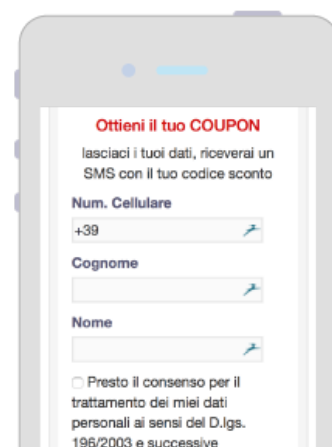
Ottieni il tuo COUPON

lasciaci i tuoi dati, riceverai un SMS con il tuo codice sconto

Num. Cellulare

+39

Cognome

Nome

Presto il consenso per il trattamento dei miei dati personali ai sensi del D.lgs. 196/2003 e successive